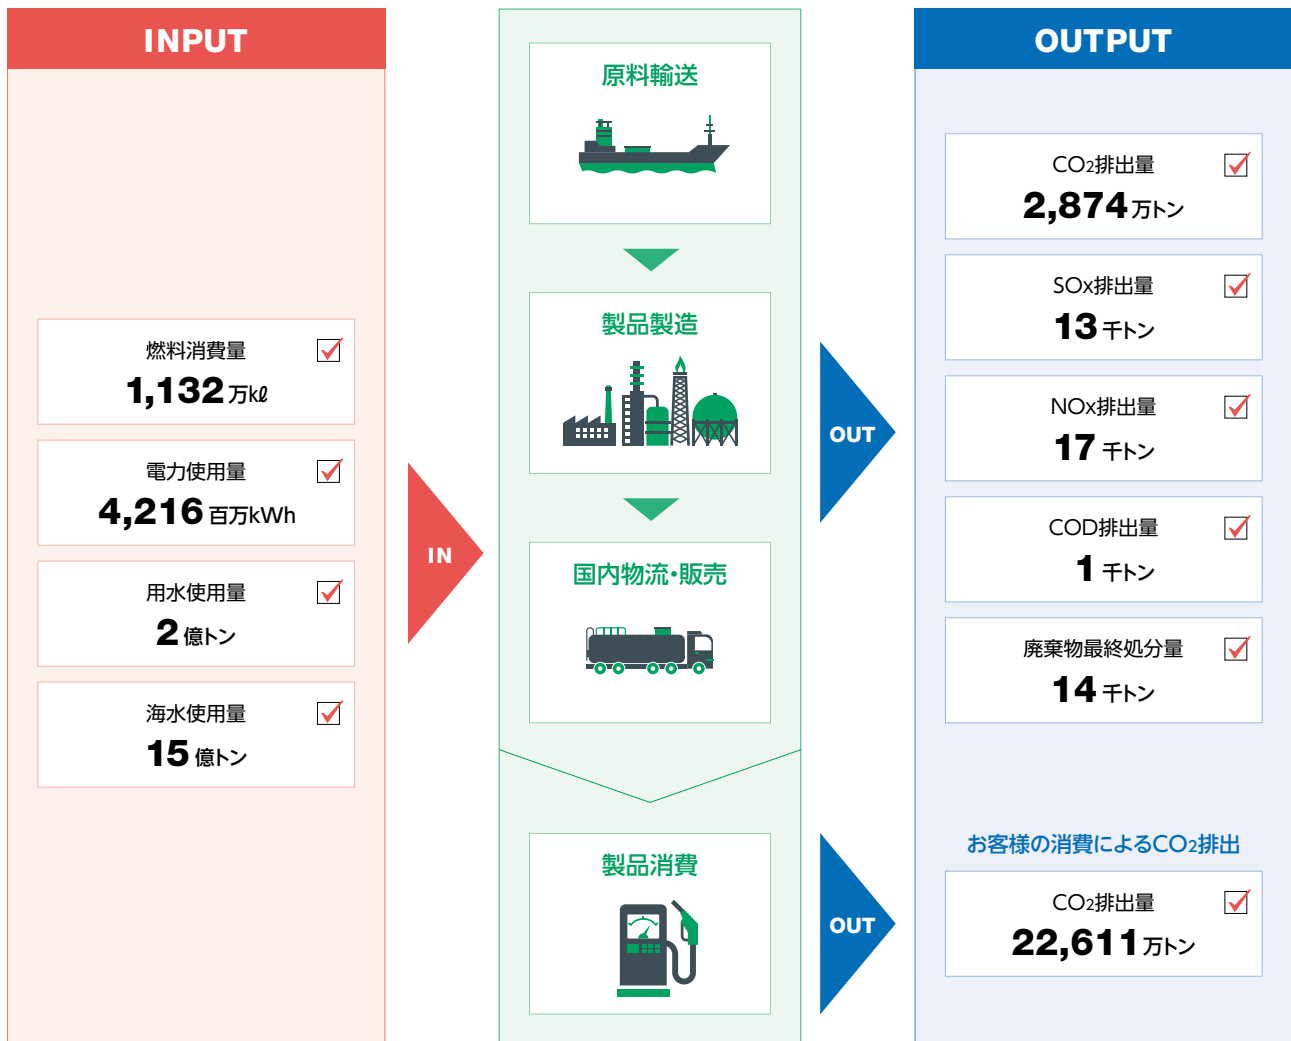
INPUT

燃料消費量
1,132 万kℓ

電力使用量
4,216 百万kWh

用水使用量
2 億トン

海水使用量
15 億トン

IN

原料輸送

製品製造

国内物流・販売

製品消費

OUT

OUT

OUTPUT

$CO_2$排出量
2,874 万トン

SOx排出量
13 千トン

NOx排出量
17 千トン

COD排出量
1 千トン

廃棄物最終処分量
14 千トン

お客様の消費による$CO_2$排出

$CO_2$排出量
22,611 万トン